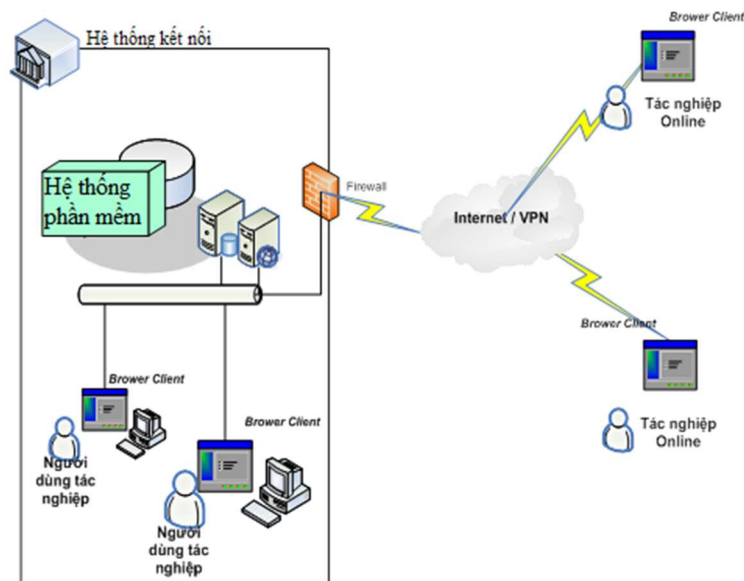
Hệ thống kết nối

Hệ thống phần mềm

Firewall

Internet / VPN

Brower Client

Tác nghiệp Online

Brower Client

Tác nghiệp Online

Brower Client

Người dùng tác nghiệp

Brower Client

Người dùng tác nghiệp